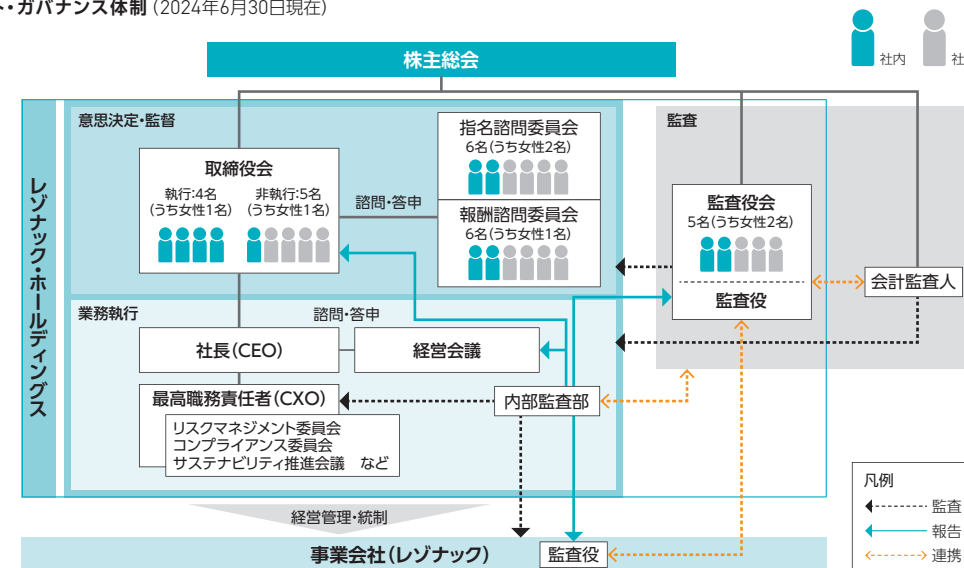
ト・ガバナンス体制（2024年6月30日現在）

社内　社

株主総会

レゾナック・ホールディングス

意思決定・監督

取締役会
執行:4名（うち女性1名）
非執行:5名（うち女性1名）

諮問・答申

指名諮問委員会
6名（うち女性2名）

報酬諮問委員会
6名（うち女性1名）

監査

監査役会
5名（うち女性2名）

監査役

会計監査人

業務執行

諮問・答申

社長（CEO）

経営会議

最高職務責任者（CXO）

リスクマネジメント委員会
コンプライアンス委員会
サステナビリティ推進会議　など

内部監査部

経営管理・統制

事業会社（レゾナック）

監査役

凡例
監査
報告
連携